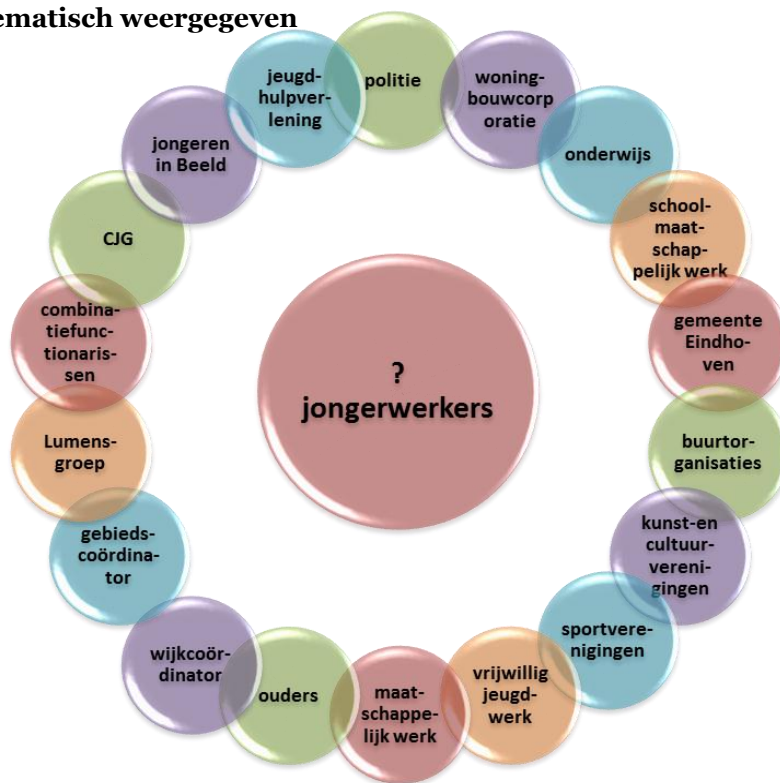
ematisch weergegeven

jeugdhulpverlening

politie

woningbouwcorporatie

onderwijs

schoolmaatschappelijk werk

gemeente Eindhoven

buurtorganisaties

kunst-en cultuurverenigingen

sportverenigingen

vrijwillig jeugdwerk

maatschappelijk werk

ouders

wijkcoördinator

gebiedscoördinator

Lumensgroep

combinatiefunctionarissen

CJG

jongeren in Beeld

?
jongerwerkers